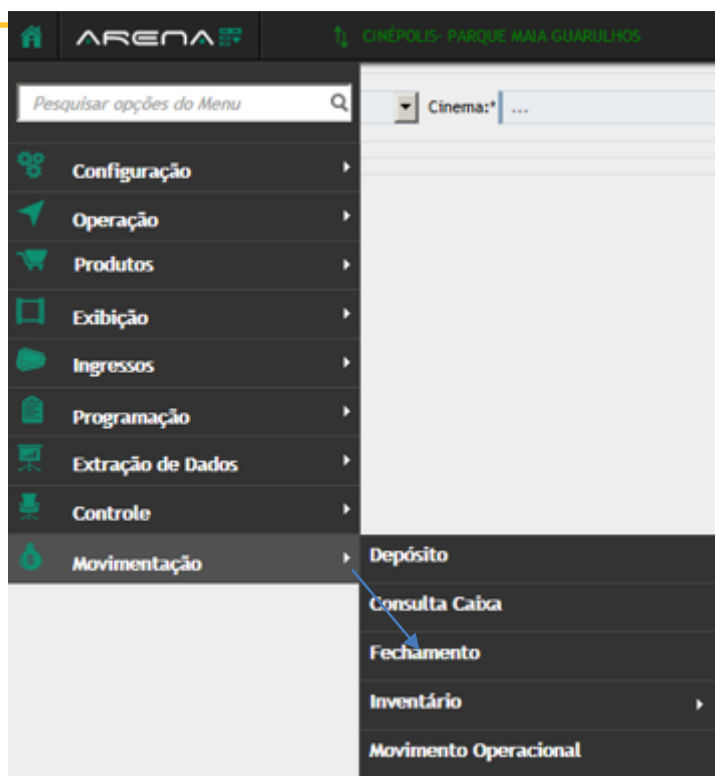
ARENA
CINÉPOLIS- PARQUE MAIA GUARULHOS

Pesquisar opções do Menu

Cinema:* ...

Configuração
Operação
Produtos
Exibição
Ingressos
Programação
Extração de Dados
Controle
Movimentação

Depósito
Consulta Caixa
Fechamento
Inventário
Movimento Operacional